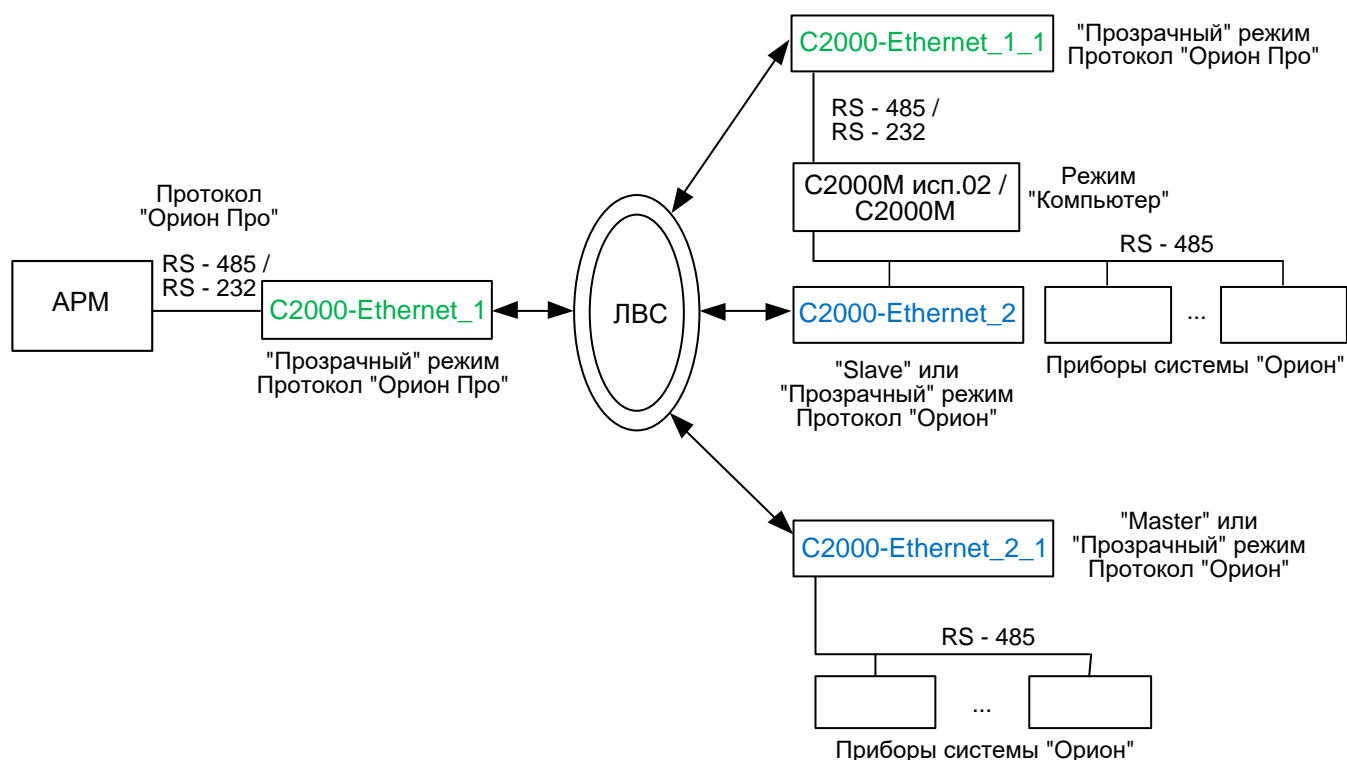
С2000-Ethernet_1_1

"Прозрачный" режим
Протокол "Орион Про"

RS - 485 /
RS - 232

С2000М исп.02 /
С2000М

Режим
"Компьютер"

Протокол
"Орион Про"

RS - 485 /
RS - 232

АРМ

С2000-Ethernet_1

"Прозрачный" режим
Протокол "Орион Про"

ЛВС

RS - 485

С2000-Ethernet_2

...

"Slave" или
"Прозрачный" режим
Протокол "Орион"

Приборы системы "Орион"

С2000-Ethernet_2_1

"Master" или
"Прозрачный" режим
Протокол "Орион"

RS - 485

...

Приборы системы "Орион"